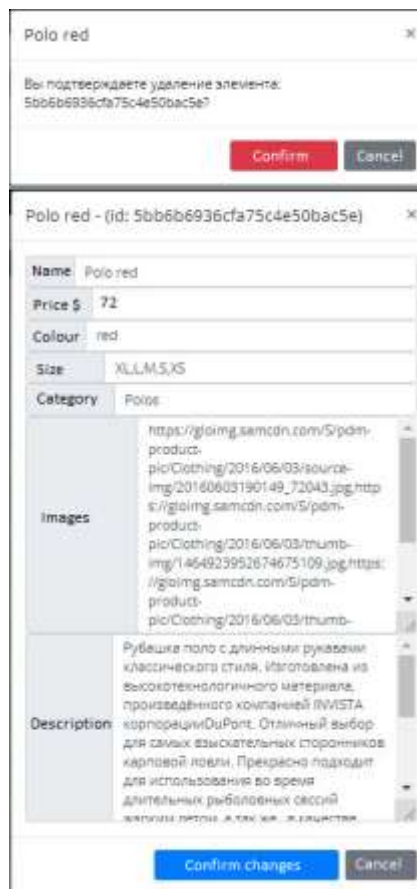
Polo red

×

Вы подтверждаете удаление элемента: 5bb6b6936cfa75c4e50bac5e?

Confirm

Cancel

Polo red - (id: 5bb6b6936cfa75c4e50bac5e)

×

| | |
|---|---|
| Name | Polo red |
| Price $ | 72 |
| Colour | red |
| Size | XL,L,M,S,XS |
| Category | Polos |
| Images | https://gloimg.samcdn.com/S/pdm-product-pic/Clothing/2016/06/03/source-img/20160603190149_72043.jpg,https://gloimg.samcdn.com/S/pdm-product-pic/Clothing/2016/06/03/thumb-img/1464923952674675109.jpg,https://gloimg.samcdn.com/S/pdm-product-pic/Clothing/2016/06/03/thumb- |
| Description | Рубашка поло с длинными рукавами классического стиля. Изготовлена из высокотехнологичного материала, произведенного компанией INVISTA корпорацииDuPont. Отличный выбор для самых взыскательных сторонников карповой ловли. Прекрасно подходит для использования во время длительных рыболовных сессий жарким летом, а так же в качестве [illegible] |

Confirm changes

Cancel